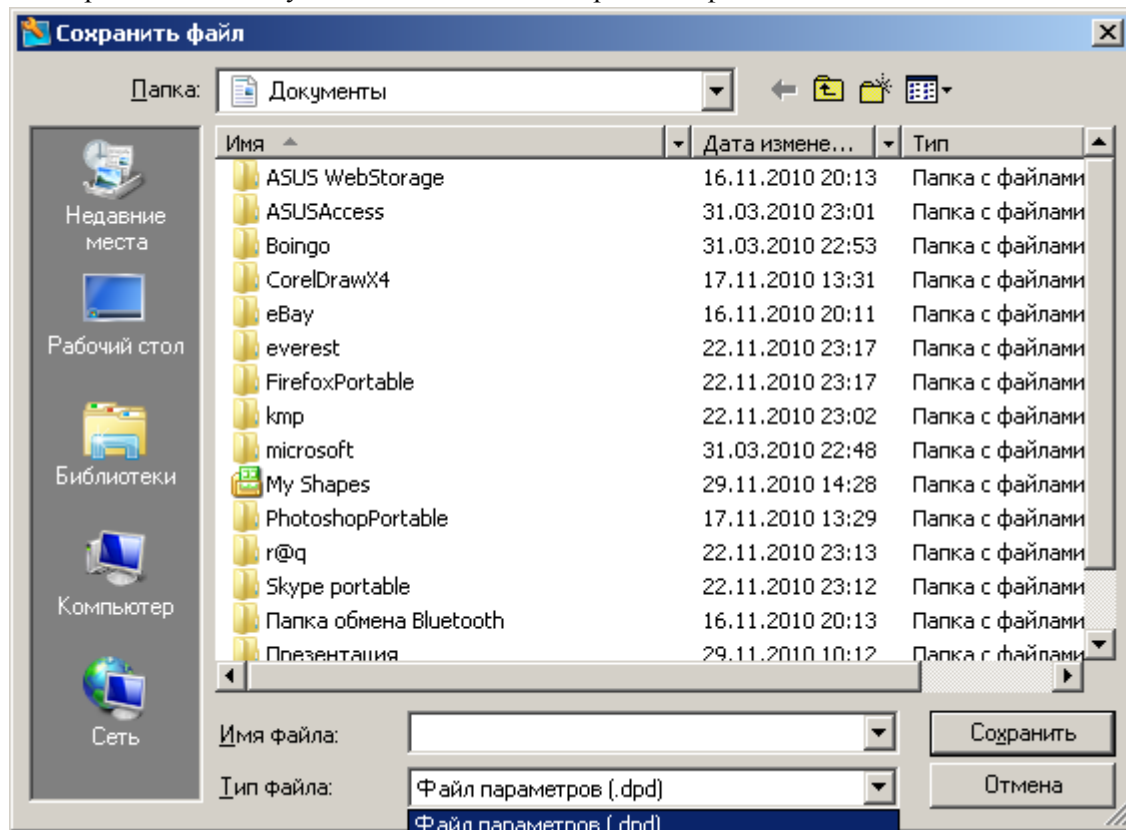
Сохранить файл

Папка: Документы

Недавние места
Рабочий стол
Библиотеки
Компьютер
Сеть

| Имя | Дата измене... | Тип |
|---|---|---|
| ASUS WebStorage | 16.11.2010 20:13 | Папка с файлами |
| ASUSAccess | 31.03.2010 23:01 | Папка с файлами |
| Boingo | 31.03.2010 22:53 | Папка с файлами |
| CorelDrawX4 | 17.11.2010 13:31 | Папка с файлами |
| eBay | 16.11.2010 20:11 | Папка с файлами |
| everest | 22.11.2010 23:17 | Папка с файлами |
| FirefoxPortable | 22.11.2010 23:17 | Папка с файлами |
| kmp | 22.11.2010 23:02 | Папка с файлами |
| microsoft | 31.03.2010 22:48 | Папка с файлами |
| My Shapes | 29.11.2010 14:28 | Папка с файлами |
| PhotoshopPortable | 17.11.2010 13:29 | Папка с файлами |
| r@q | 22.11.2010 23:13 | Папка с файлами |
| Skype portable | 22.11.2010 23:12 | Папка с файлами |
| Папка обмена Bluetooth | 16.11.2010 20:13 | Папка с файлами |
| Презентация | 29.11.2010 10:12 | Папка с файлами |

Имя файла:
Тип файла: Файл параметров (.dpd)
Файл параметров (.dpd)

Сохранить
Отмена